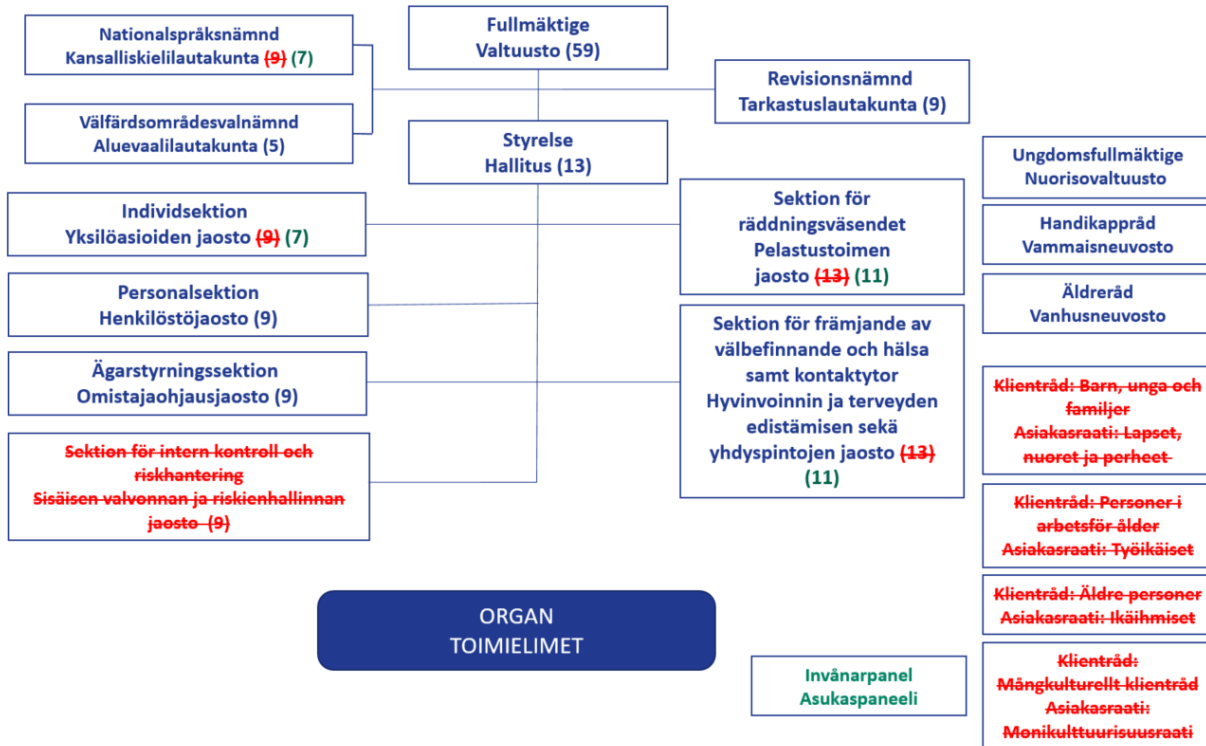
Nationalspråksnämnd
Kansalliskielilautakunta (9) (7)

Fullmäktige
Valtuusto (59)

Revisionsnämnd
Tarkastuslautakunta (9)

Välfärdsområdesvalnämnd
Aluevaalilautakunta (5)

Styrelse
Hallitus (13)

Ungdomsfullmäktige
Nuorisovaltuusto

Individsektion
Yksilöasioiden jaosto (9) (7)

Sektion för räddningsväsendet
Pelastustoimen jaosto (13) (11)

Handikappråd
Vammaisneuvosto

Personalsektion
Henkilöstöjaosto (9)

Äldreråd
Vanhusneuvosto

Ägarstyrningssektion
Omistajaohjausjaosto (9)

Sektion för främjande av välbefinnande och hälsa samt kontaktytor
Hyvinvoinnin ja terveyden edistämisen sekä yhdyspintojen jaosto (13) (11)

Klientråd: Barn, unga och familjer
Asiakasraati: Lapset, nuoret ja perheet

Sektion för intern kontroll och riskhantering
Sisäisen valvonnan ja riskienhallinnan jaosto (9)

Klientråd: Personer i arbetsför ålder
Asiakasraati: Työikäiset

Klientråd: Äldre personer
Asiakasraati: Ikäihmiset

ORGAN
TOIMIELIMET

Invånarpanel
Asukaspaneeli

Klientråd: Mångkulturellt klientråd
Asiakasraati: Monikulttuurisuusraati